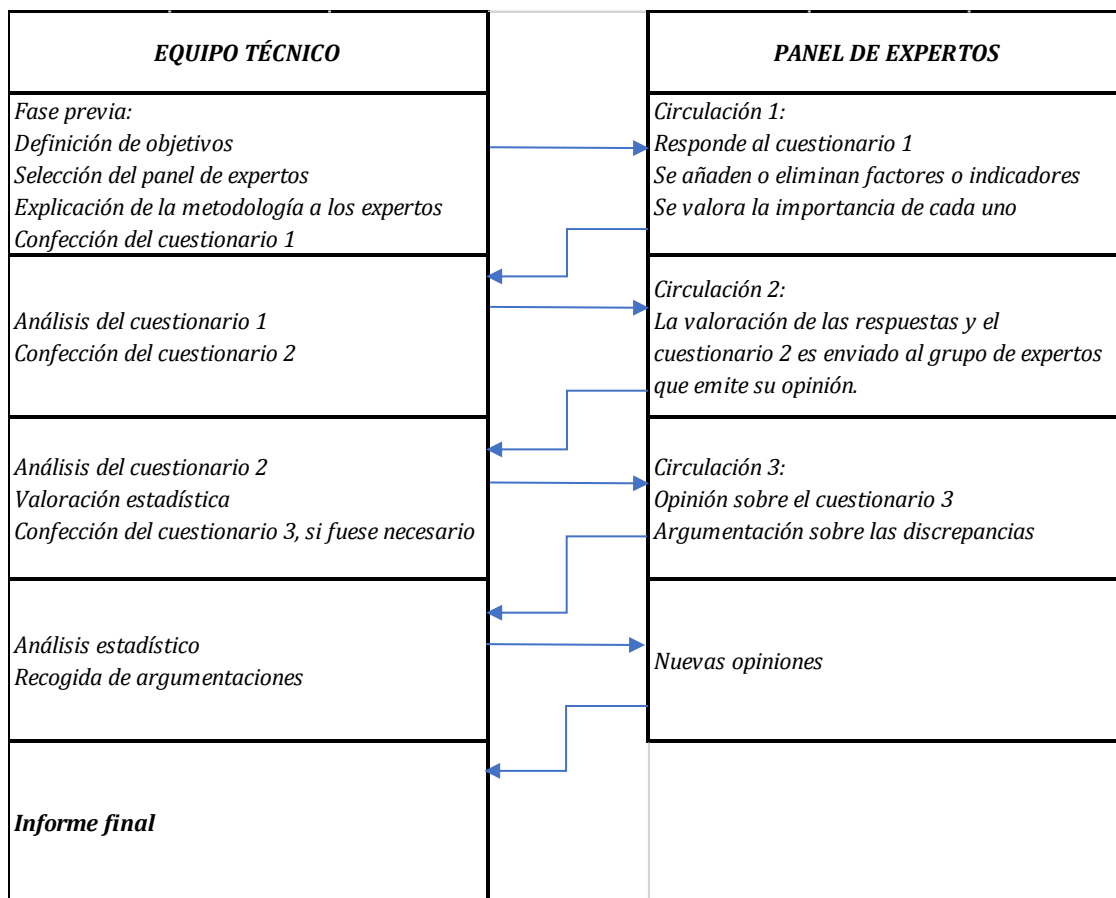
EQUIPO TÉCNICO

Fase previa:
Definición de objetivos
Selección del panel de expertos
Explicación de la metodología a los expertos
Confección del cuestionario 1

Análisis del cuestionario 1
Confección del cuestionario 2

Análisis del cuestionario 2
Valoración estadística
Confección del cuestionario 3, si fuese necesario

Análisis estadístico
Recogida de argumentaciones

Informe final

PANEL DE EXPERTOS

Circulación 1:
Responde al cuestionario 1
Se añaden o eliminan factores o indicadores
Se valora la importancia de cada uno

Circulación 2:
La valoración de las respuestas y el cuestionario 2 es enviado al grupo de expertos que emite su opinión.

Circulación 3:
Opinión sobre el cuestionario 3
Argumentación sobre las discrepancias

Nuevas opiniones